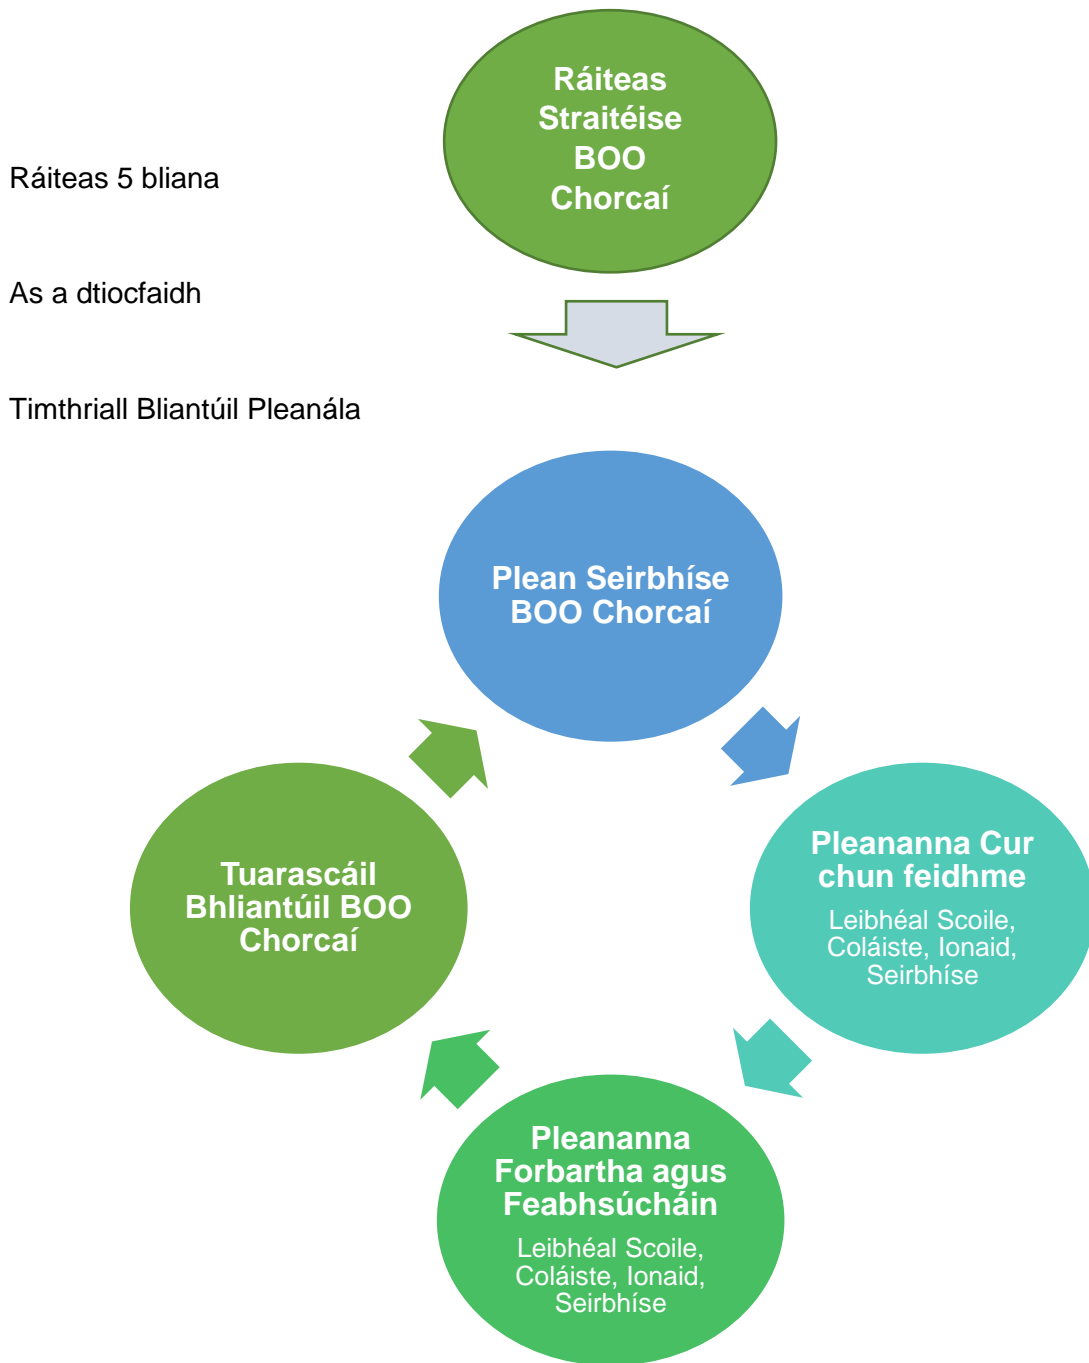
Ráiteas Straitéise BOO Chorcaí

Ráiteas 5 bliana

As a dtiocfaidh

Timthriall Bliantúil Pleanála

Plean Seirbhíse BOO Chorcaí

Pleananna Cur chun feidhme

Leibhéal Scoile, Coláiste, Ionaid, Seirbhíse

Pleananna Forbartha agus Feabhsúcháin

Leibhéal Scoile, Coláiste, Ionaid, Seirbhíse

Tuarascáil Bhliantúil BOO Chorcaí